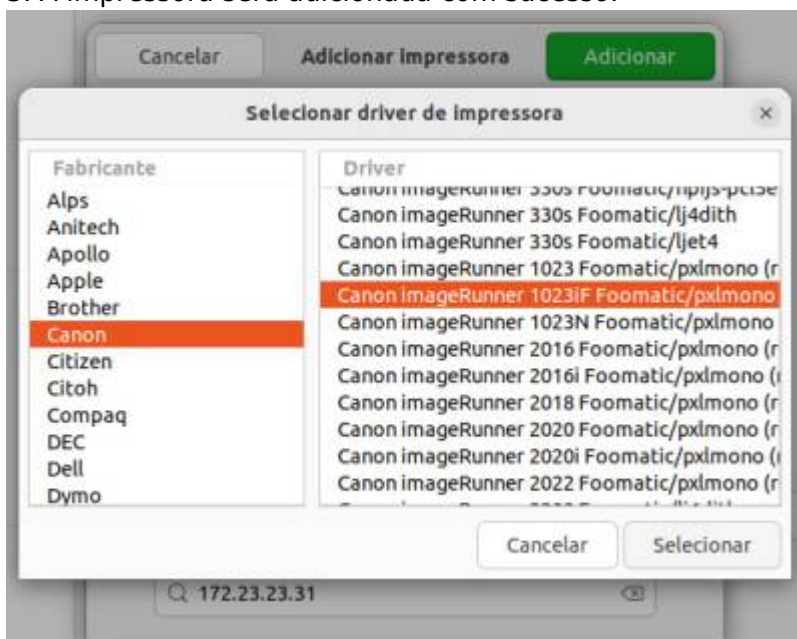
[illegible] A impressora será adicionada com sucesso.

Cancelar
Adicionar impressora
Adicionar

Selecionar driver de impressora
×

| Fabricante | Driver |
|---|---|
| Alps | Canon imageRunner 330s Foomatic/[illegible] |
| Anitech | Canon imageRunner 330s Foomatic/lj4dith |
| Apollo | Canon imageRunner 330s Foomatic/ljet4 |
| Apple | Canon imageRunner 1023 Foomatic/pxlmono (r |
| Brother | Canon imageRunner 1023iF Foomatic/pxlmono |
| Canon | Canon imageRunner 1023N Foomatic/pxlmono |
| Citizen | Canon imageRunner 2016 Foomatic/pxlmono (r |
| Citoh | Canon imageRunner 2016i Foomatic/pxlmono (I |
| Compaq | Canon imageRunner 2018 Foomatic/pxlmono (r |
| DEC | Canon imageRunner 2020 Foomatic/pxlmono (r |
| Dell | Canon imageRunner 2020i Foomatic/pxlmono (I |
| Dymo | Canon imageRunner 2022 Foomatic/pxlmono (r |

Cancelar
Selecionar

172.23.23.31